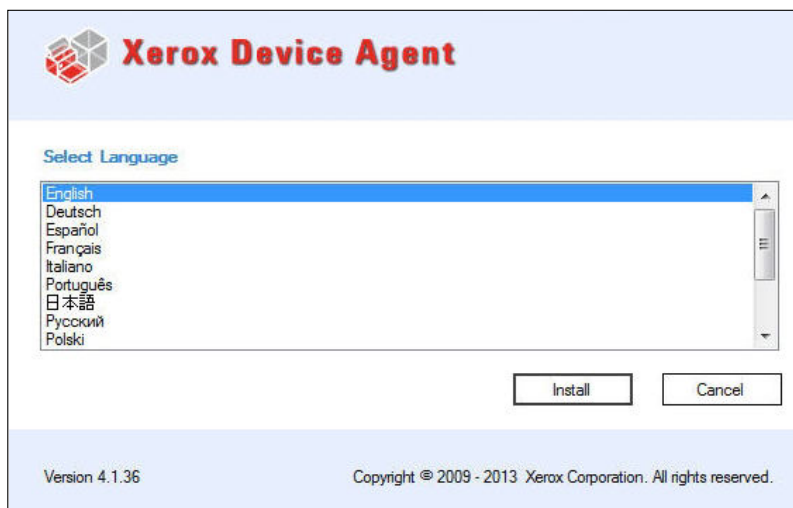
Xerox Device Agent

Select Language

English
Deutsch
Español
Français
Italiano
Português
日本語
Русский
Polski

Install
Cancel

Version 4.1.36

Copyright © 2009 - 2013 Xerox Corporation. All rights reserved.